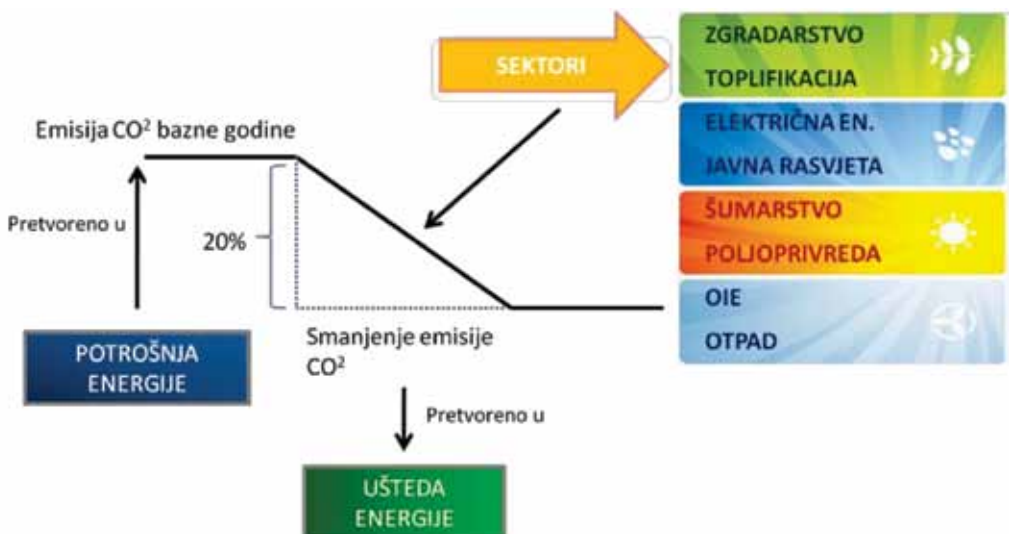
SEKTORI

ZGRADARSTVO
TOPLIFIKACIJA

ELEKTRIČNA EN.
JAVNA RASVJETA

ŠUMARSTVO
POLJOPRIVREDA

OIE
OTPAD

Emisija CO$^2$ bazne godine

Pretvoreno u

20%

POTROŠNJA ENERGIJE

Smanjenje emisije CO$^2$

Pretvoreno u

UŠTEDA ENERGIJE